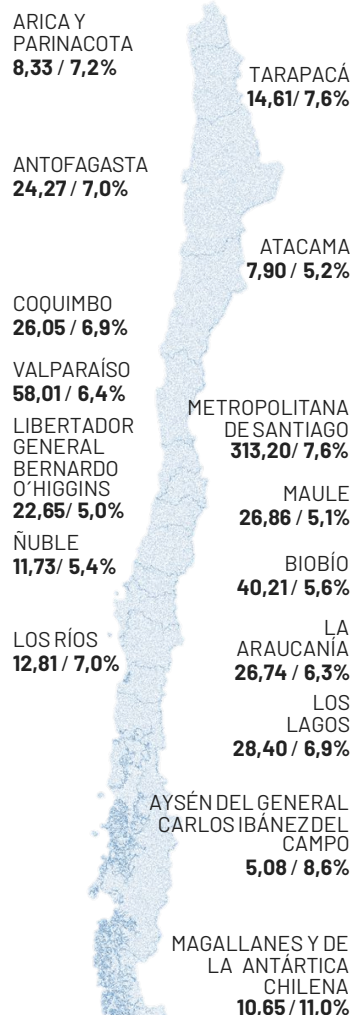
ARICA Y PARINACOTA
**8,33 / 7,2%**

TARAPACÁ
**14,61/ 7,6%**

ANTOFAGASTA
**24,27 / 7,0%**

ATACAMA
**7,90 / 5,2%**

COQUIMBO
**26,05 / 6,9%**

VALPARAÍSO
**58,01 / 6,4%**

METROPOLITANA DE SANTIAGO
**313,20/ 7,6%**

LIBERTADOR GENERAL BERNARDO O´HIGGINS
**22,65/ 5,0%**

MAULE
**26,86 / 5,1%**

ÑUBLE
**11,73/ 5,4%**

BIOBÍO
**40,21 / 5,6%**

LOS RÍOS
**12,81 / 7,0%**

LA ARAUCANÍA
**26,74 / 6,3%**

LOS LAGOS
**28,40 / 6,9%**

AYSÉN DEL GENERAL CARLOS IBÁNEZ DEL CAMPO
**5,08 / 8,6%**

MAGALLANES Y DE LA ANTÁRTICA CHILENA
**10,65 / 11,0%**